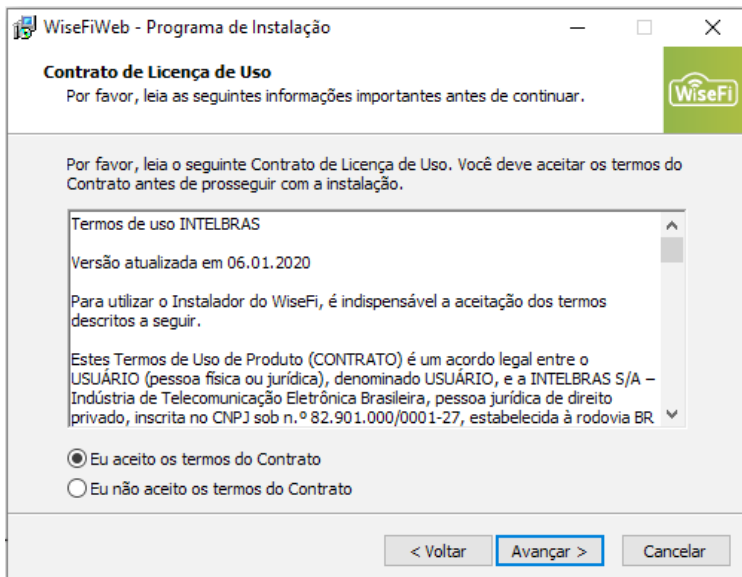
WiseFiWeb - Programa de Instalação

Contrato de Licença de Uso
Por favor, leia as seguintes informações importantes antes de continuar.

WiseFi

Por favor, leia o seguinte Contrato de Licença de Uso. Você deve aceitar os termos do Contrato antes de prosseguir com a instalação.

Termos de uso INTELBRAS

Versão atualizada em 06.01.2020

Para utilizar o Instalador do WiseFi, é indispensável a aceitação dos termos descritos a seguir.

Estes Termos de Uso de Produto (CONTRATO) é um acordo legal entre o USUÁRIO (pessoa física ou jurídica), denominado USUÁRIO, e a INTELBRAS S/A – Indústria de Telecomunicação Eletrônica Brasileira, pessoa jurídica de direito privado, inscrita no CNPJ sob n.º 82.901.000/0001-27, estabelecida à rodovia BR

Eu aceito os termos do Contrato
Eu não aceito os termos do Contrato

< Voltar
Avançar >
Cancelar